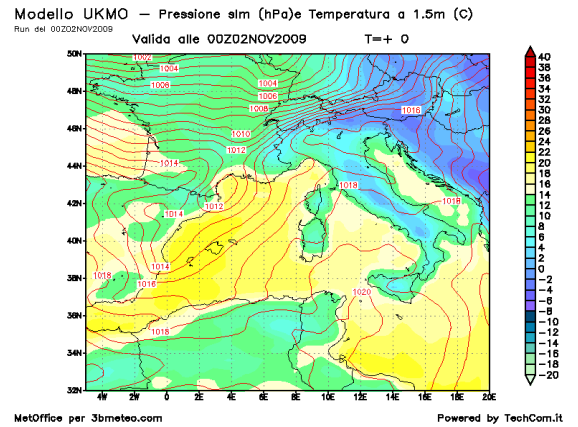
Modello UKMO — Pressione slm (hPa)e Temperatura a 1.5m (C)
Run del 00Z02NOV2009

Valida alle 00Z02NOV2009 T=+ 0

50N
48N
46N
44N
42N
40N
38N
36N
34N
32N

4W 2W 0 2E 4E 6E 8E 10E 12E 14E 16E 18E 20E

1002
1004
1006
1004
1006
1008
1010
1012
1014
1014
1012
1016
1018
1018
1014
1016
1018
1020
1018

40
38
36
34
32
30
28
26
24
22
20
18
16
14
12
10
8
6
4
2
0
-2
-4
-6
-8
-10
-12
-14
-16
-18
-20

MetOffice per 3bmeteo.com
Powered by TechCom.it